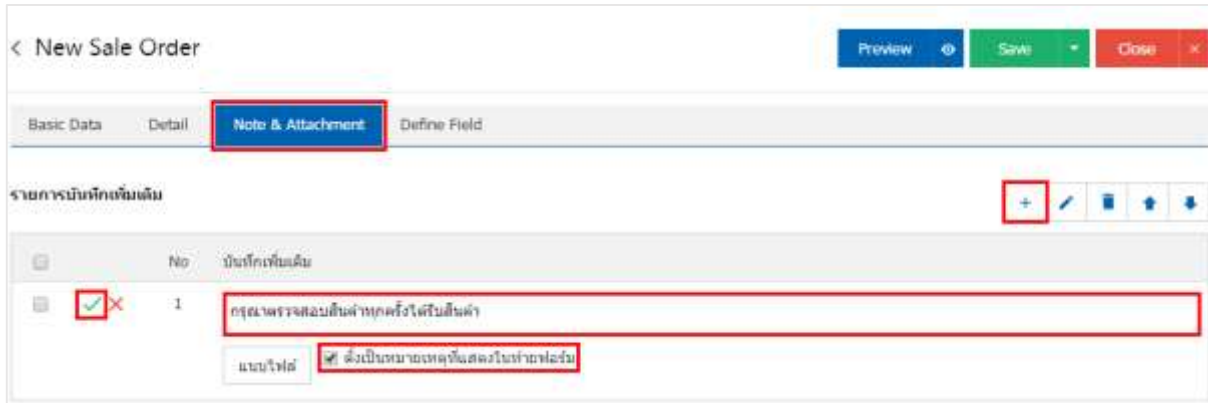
< New Sale Order

Preview Save Close

Basic Data Detail Note & Attachment Define Field

รายการบันทึกเพิ่มเติม

+

| | No | บันทึกเพิ่มเติม |
|---|---|---|
| ✓ ✕ | 1 | กรุณาตรวจสอบสินค้าทุกครั้งได้รับสินค้า |

แนบไฟล์ ตั้งเป็นหมายเหตุที่แสดงในท้ายฟอร์ม